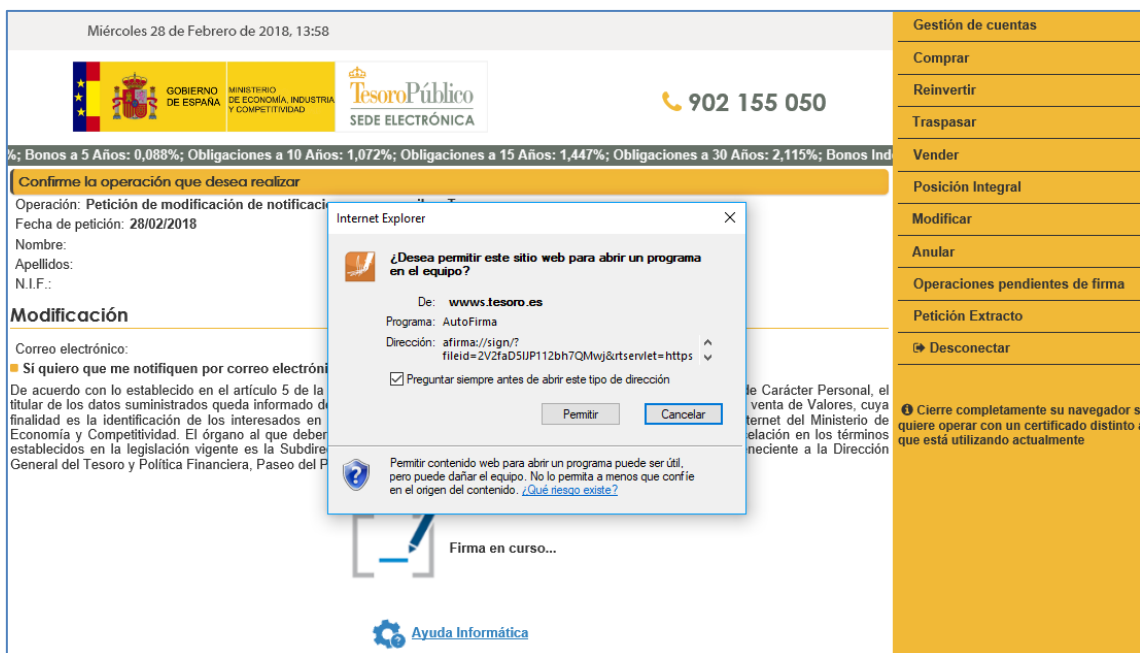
Miércoles 28 de Febrero de 2018, 13:58

GOBIERNO DE ESPAÑA MINISTERIO DE ECONOMÍA, INDUSTRIA Y COMPETITIVIDAD

TesoroPúblico SEDE ELECTRÓNICA

902 155 050

%; Bonos a 5 Años: 0,088%; Obligaciones a 10 Años: 1,072%; Obligaciones a 15 Años: 1,447%; Obligaciones a 30 Años: 2,115%; Bonos Ind

Confirme la operación que desea realizar

Operación: Petición de modificación de notificacio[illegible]

Fecha de petición: 28/02/2018

Nombre:

Apellidos:

N.I.F.:

Modificación

Correo electrónico:

Sí quiero que me notifiquen por correo electróni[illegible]

De acuerdo con lo establecido en el artículo 5 de la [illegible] de Carácter Personal, el titular de los datos suministrados queda informado d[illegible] venta de Valores, cuya finalidad es la identificación de los interesados en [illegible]ternet del Ministerio de Economía y Competitividad. El órgano al que deber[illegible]elación en los términos establecidos en la legislación vigente es la Subdire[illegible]neciente a la Dirección General del Tesoro y Política Financiera, Paseo del P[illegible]

Internet Explorer

¿Desea permitir este sitio web para abrir un programa en el equipo?

De: wwws.tesoro.es

Programa: AutoFirma

Dirección: afirma://sign/?fileid=2V2faD5lJP112bh7QMwj&rtservlet=https

Preguntar siempre antes de abrir este tipo de dirección

Permitir

Cancelar

Permitir contenido web para abrir un programa puede ser útil, pero puede dañar el equipo. No lo permita a menos que confíe en el origen del contenido. ¿Qué riesgo existe?

Firma en curso...

Ayuda Informática

Gestión de cuentas

Comprar

Reinvertir

Traspasar

Vender

Posición Integral

Modificar

Anular

Operaciones pendientes de firma

Petición Extracto

Desconectar

Cierre completamente su navegador s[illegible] quiere operar con un certificado distinto a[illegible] que está utilizando actualmente